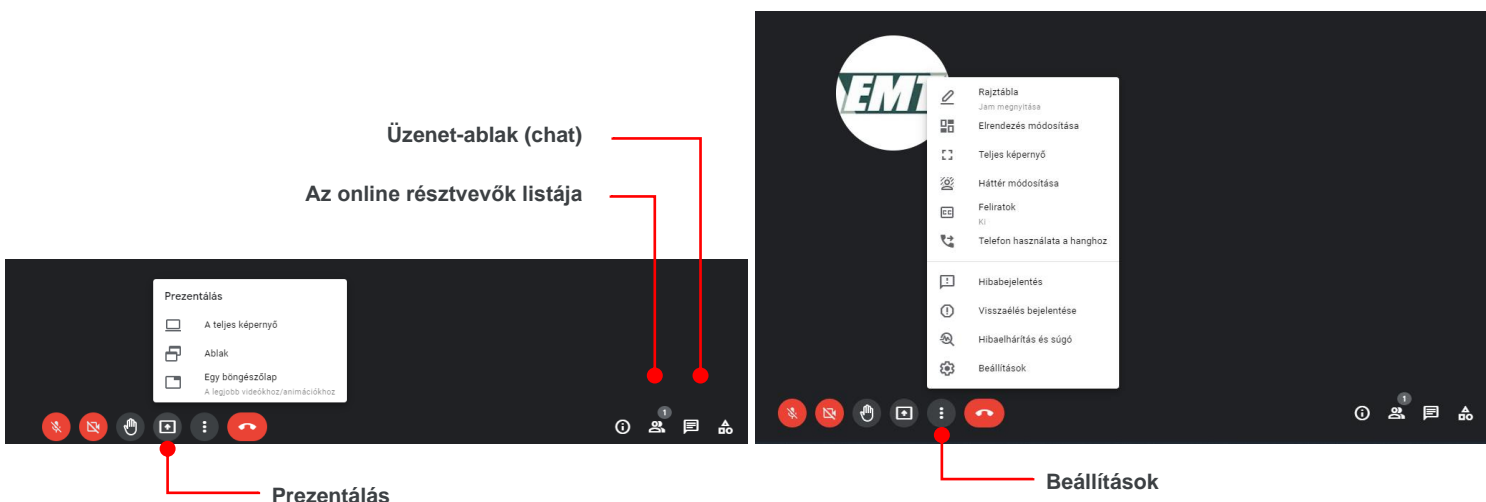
Üzenet-ablak (chat)

Az online résztvevők listája

Prezentálás

A teljes képernyő

Ablak

Egy böngészőlap
A legjobb videókhoz/animációkhoz

1

Prezentálás

EMT

Rajztábla
Jam megnyitása

Elrendezés módosítása

Teljes képernyő

Háttér módosítása

Feliratok
Ki

Telefon használata a hanghoz

Hibabejelentés

Visszaélés bejelentése

Hibaelhárítás és súgó

Beállítások

1

Beállítások